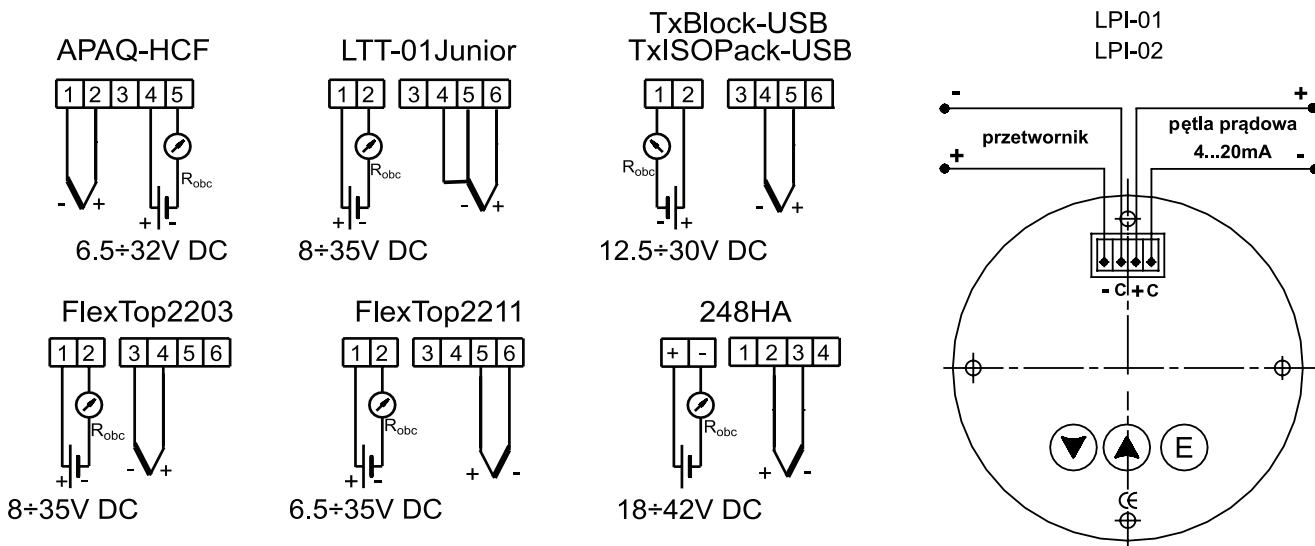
APAQ-HCF

| 1 | 2 | 3 | 4 | 5 |
|---|---|---|---|---|

$R_{obc}$

- +

+ -

6.5÷32V DC

LTT-01Junior

| 1 | 2 |
|---|---|

| 3 | 4 | 5 | 6 |
|---|---|---|---|

$R_{obc}$

+ -

- +

8÷35V DC

TxBlock-USB
TxISOPack-USB

| 1 | 2 |
|---|---|

| 3 | 4 | 5 | 6 |
|---|---|---|---|

$R_{obc}$

- +

- +

12.5÷30V DC

LPI-01
LPI-02

-

+

przetwornik

pętla prądowa

+

4...20mA

-

- C + C

E

CE

FlexTop2203

| 1 | 2 |
|---|---|

| 3 | 4 | 5 | 6 |
|---|---|---|---|

$R_{obc}$

+ -

- +

8÷35V DC

FlexTop2211

| 1 | 2 |
|---|---|

| 3 | 4 | 5 | 6 |
|---|---|---|---|

$R_{obc}$

+ -

+ -

6.5÷35V DC

248HA

| + | - |
|---|---|

| 1 | 2 | 3 | 4 |
|---|---|---|---|

$R_{obc}$

+ -

18÷42V DC